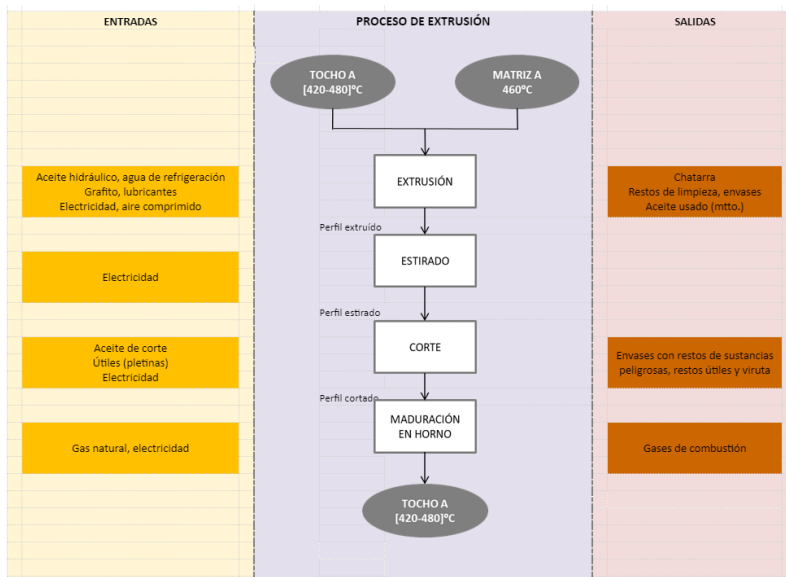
ENTRADAS

PROCESO DE EXTRUSIÓN

SALIDAS

TOCHO A
[420-480]ºC

MATRIZ A
460ºC

Aceite hidráulico, agua de refrigeración
Grafito, lubricantes
Electricidad, aire comprimido

EXTRUSIÓN

Chatarra
Restos de limpieza, envases
Aceite usado (mtto.)

Perfil extruido

Electricidad

ESTIRADO

Perfil estirado

Aceite de corte
Útiles (pletinas)
Electricidad

CORTE

Envases con restos de sustancias peligrosas, restos útiles y viruta

Perfil cortado

Gas natural, electricidad

MADURACIÓN
EN HORNO

Gases de combustión

TOCHO A
[420-480]ºC